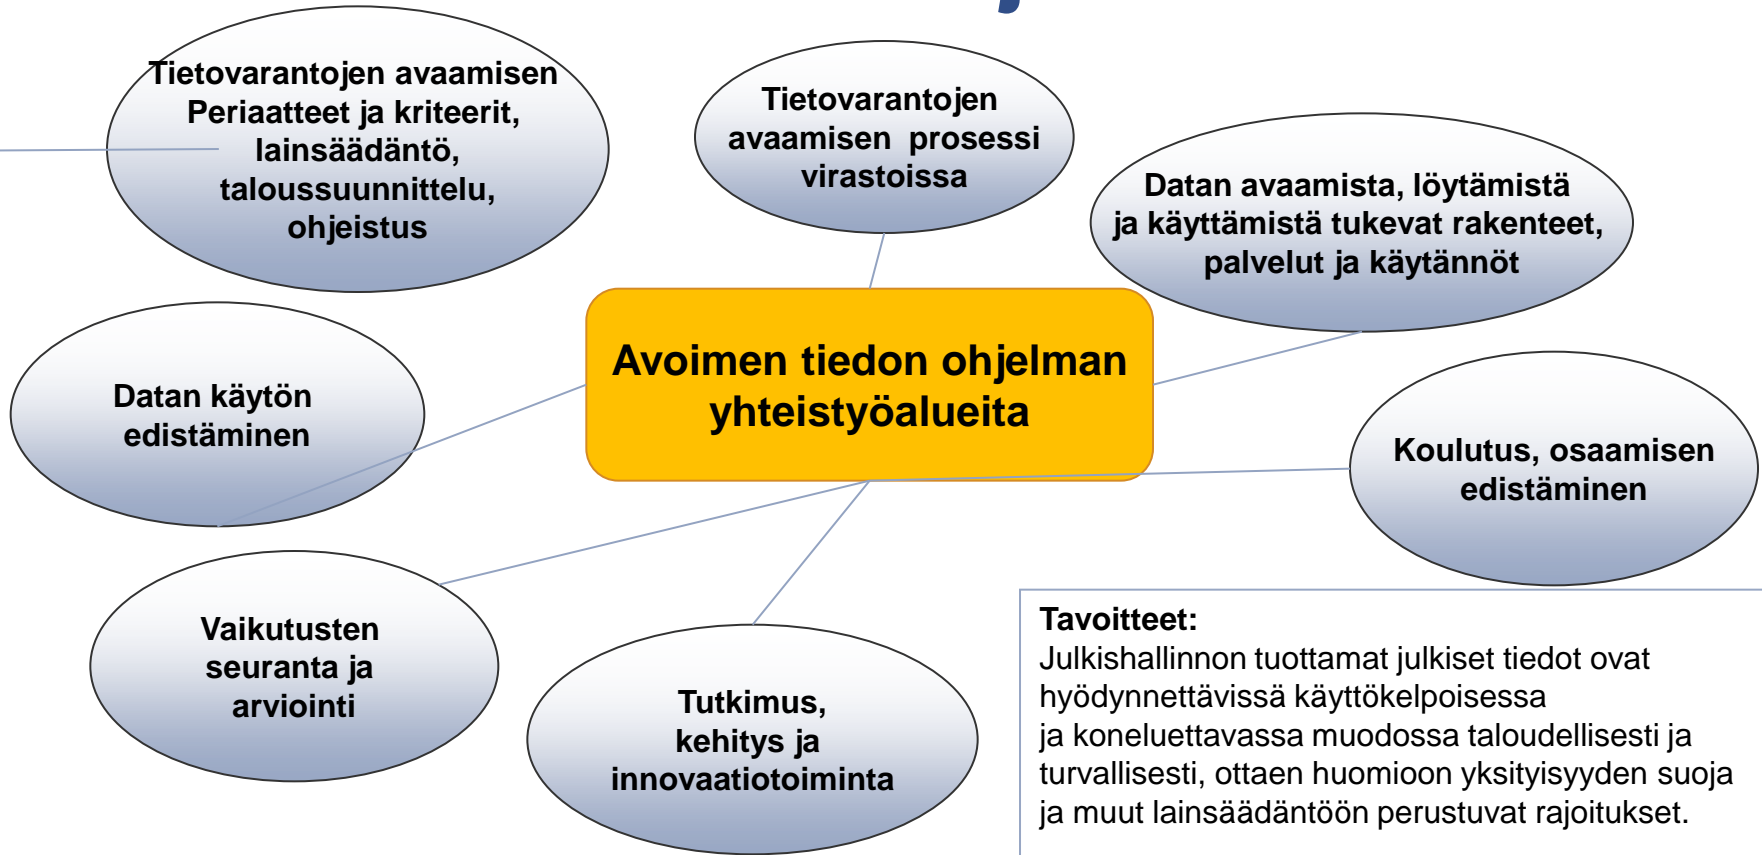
Tietovarantojen avaamisen Periaatteet ja kriteerit, lainsäädäntö, taloussuunnittelu, ohjeistus

Tietovarantojen avaamisen prosessi virastoissa

Datan avaamista, löytämistä ja käyttämistä tukevat rakenteet, palvelut ja käytännöt

Avoimen tiedon ohjelman yhteistyöalueita

Datan käytön edistäminen

Koulutus, osaamisen edistäminen

Vaikutusten seuranta ja arviointi

Tutkimus, kehitys ja innovaatiotoiminta

Tavoitteet:
Julkishallinnon tuottamat julkiset tiedot ovat hyödynnettävissä käyttökelpoisessa ja koneluettavassa muodossa taloudellisesti ja turvallisesti, ottaen huomioon yksityisyyden suoja ja muut lainsäädäntöön perustuvat rajoitukset.